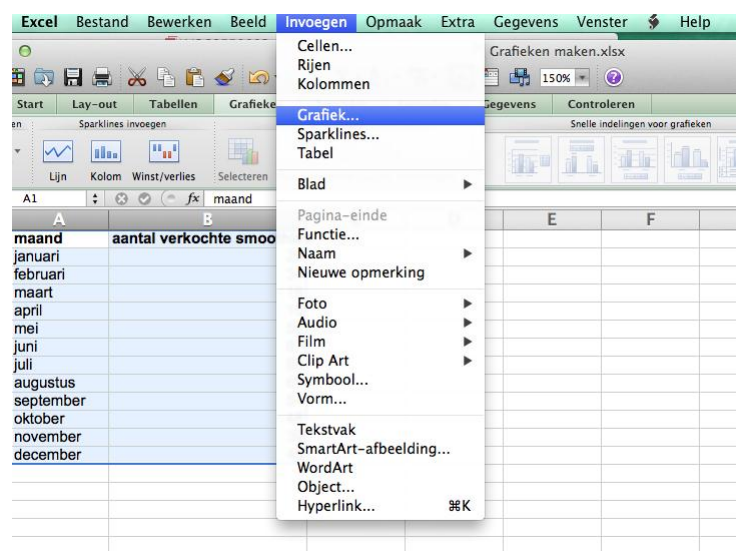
Excel Bestand Bewerken Beeld Invoegen Opmaak Extra Gegevens Venster Help

Grafieken maken.xlsx

150%

Start Lay-out Tabellen Grafieke Gegevens Controleren

Sparklines invoegen Snelle indelingen voor grafieken

Lijn Kolom Winst/verlies Selecteren

A1 maand

| A | B | | E | F |
|---|---|---|---|---|
| maand | aantal verkochte smoo | | | |
| januari | | | | |
| februari | | | | |
| maart | | | | |
| april | | | | |
| mei | | | | |
| juni | | | | |
| juli | | | | |
| augustus | | | | |
| september | | | | |
| oktober | | | | |
| november | | | | |
| december | | | | |

Cellen...
Rijen
Kolommen
Grafiek...
Sparklines...
Tabel
Blad
Pagina-einde
Functie...
Naam
Nieuwe opmerking
Foto
Audio
Film
Clip Art
Symbool...
Vorm...
Tekstvak
SmartArt-afbeelding...
WordArt
Object...
Hyperlink... ⌘K